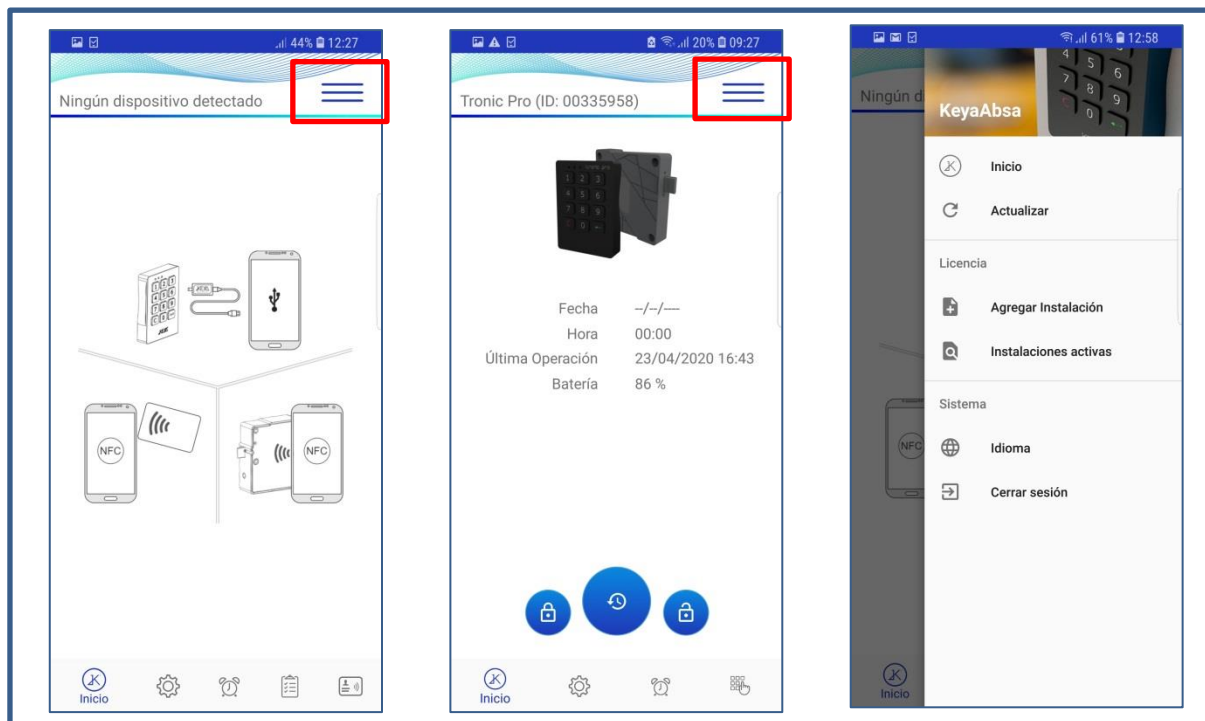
44% 12:27

Ningún dispositivo detectado

NFC

NFC

Inicio

20% 09:27

Tronic Pro (ID: 00335958)

Fecha --/--/----
Hora 00:00
Última Operación 23/04/2020 16:43
Batería 86 %

Inicio

61% 12:58

Ningún d

KeyaAbsa

Inicio

Actualizar

Licencia

Agregar Instalación

Instalaciones activas

Sistema

Idioma

Cerrar sesión

NFC

Inicio